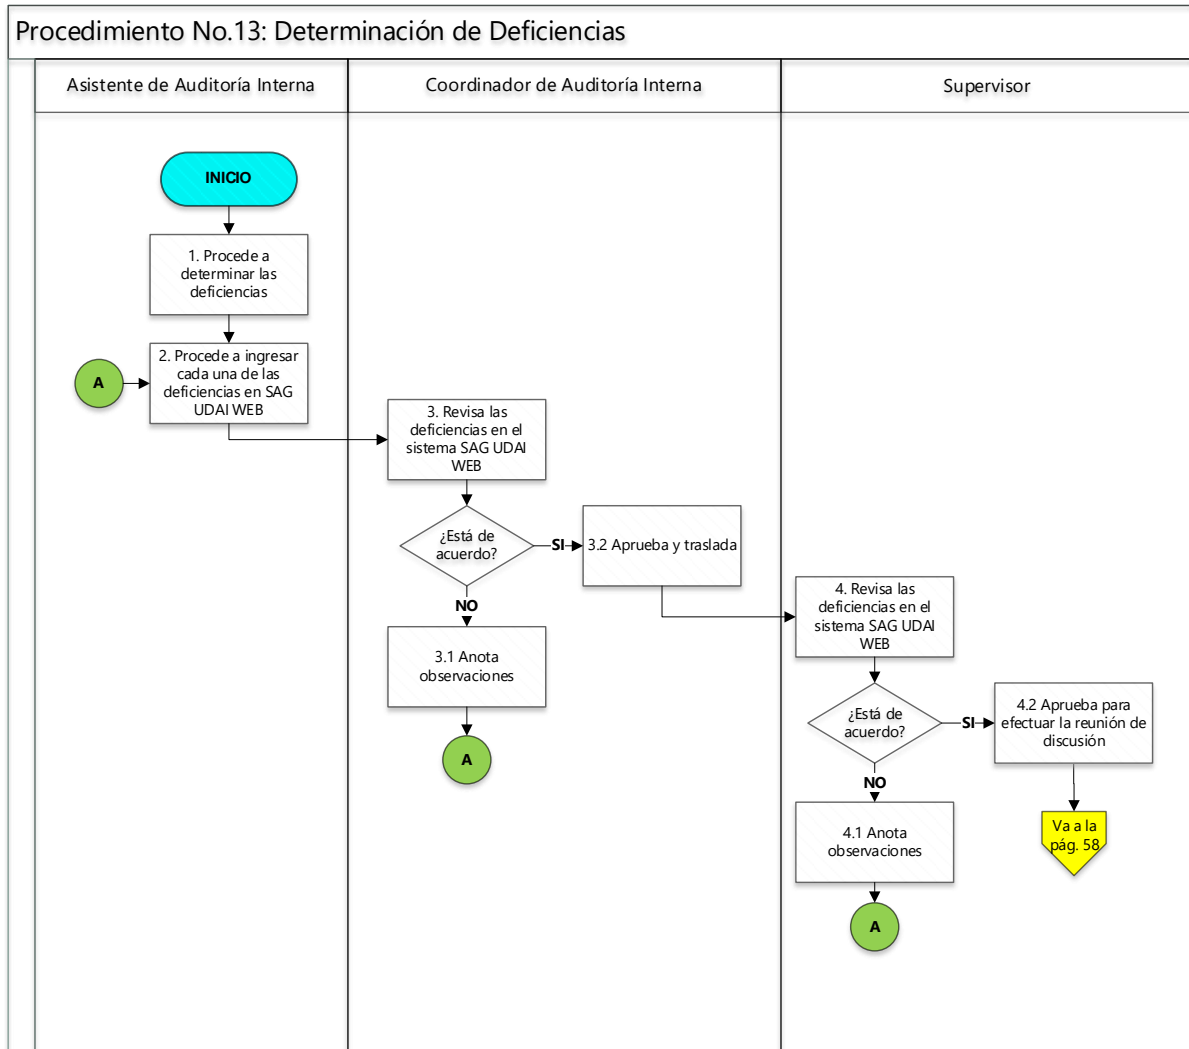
Procedimiento No.13: Determinación de Deficiencias

Asistente de Auditoría Interna

Coordinador de Auditoría Interna

Supervisor

INICIO

1. Procede a determinar las deficiencias

A

2. Procede a ingresar cada una de las deficiencias en SAG UDAI WEB

3. Revisa las deficiencias en el sistema SAG UDAI WEB

¿Está de acuerdo?

SI

3.2 Aprueba y traslada

NO

3.1 Anota observaciones

A

4. Revisa las deficiencias en el sistema SAG UDAI WEB

¿Está de acuerdo?

SI

4.2 Aprueba para efectuar la reunión de discusión

NO

4.1 Anota observaciones

A

Va a la pág. 58